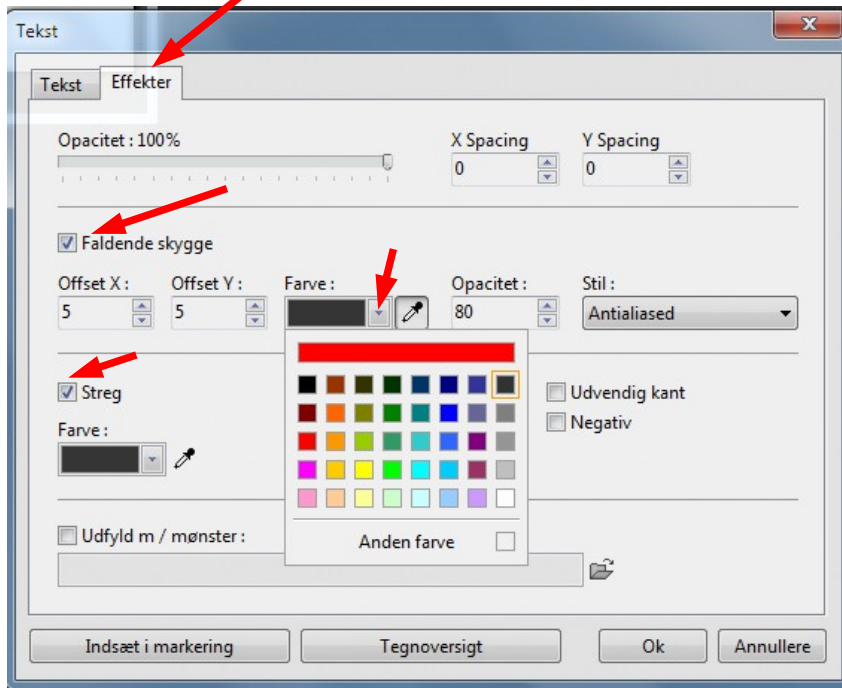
Tekst

x

Tekst

Effekter

Opacitet : 100%

X Spacing
0

Y Spacing
0

Faldende skygge

Offset X :
5

Offset Y :
5

Farve :

Opacitet :
80

Stil :
Antialiased

Streg

Udvendig kant

Negativ

Farve :

Anden farve

Udfyld m / mønster :

Indsæt i markering

Tegnoversigt

Ok

Annullere